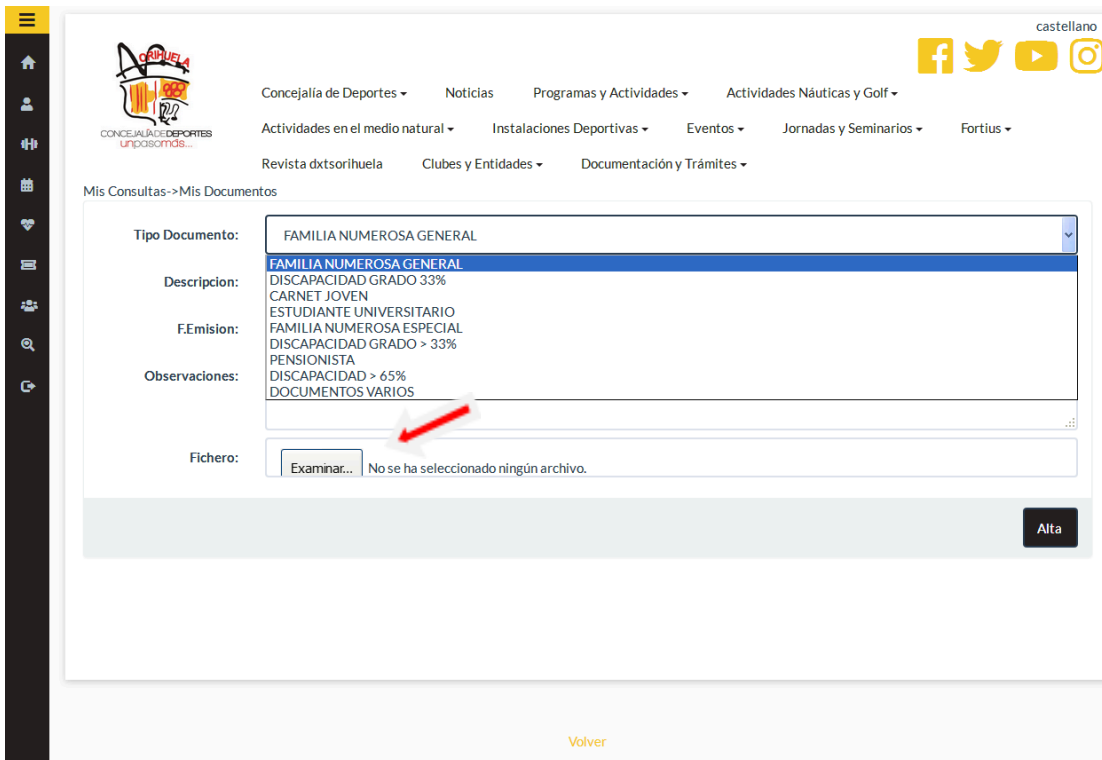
castellano

ORIHUELA
CONCEJALÍA DE DEPORTES
unpasomás...

Concejalía de Deportes ▾ Noticias Programas y Actividades ▾ Actividades Náuticas y Golf ▾
Actividades en el medio natural ▾ Instalaciones Deportivas ▾ Eventos ▾ Jornadas y Seminarios ▾ Fortius ▾
Revista dxtsorihuela Clubes y Entidades ▾ Documentación y Trámites ▾

Mis Consultas->Mis Documentos

Tipo Documento: FAMILIA NUMEROSA GENERAL

FAMILIA NUMEROSA GENERAL
DISCAPACIDAD GRADO 33%
CARNET JOVEN
ESTUDIANTE UNIVERSITARIO
FAMILIA NUMEROSA ESPECIAL
DISCAPACIDAD GRADO > 33%
PENSIONISTA
DISCAPACIDAD > 65%
DOCUMENTOS VARIOS

Descripcion:

F.Emision:

Observaciones:

Fichero: Examinar... No se ha seleccionado ningún archivo.

Alta

Volver